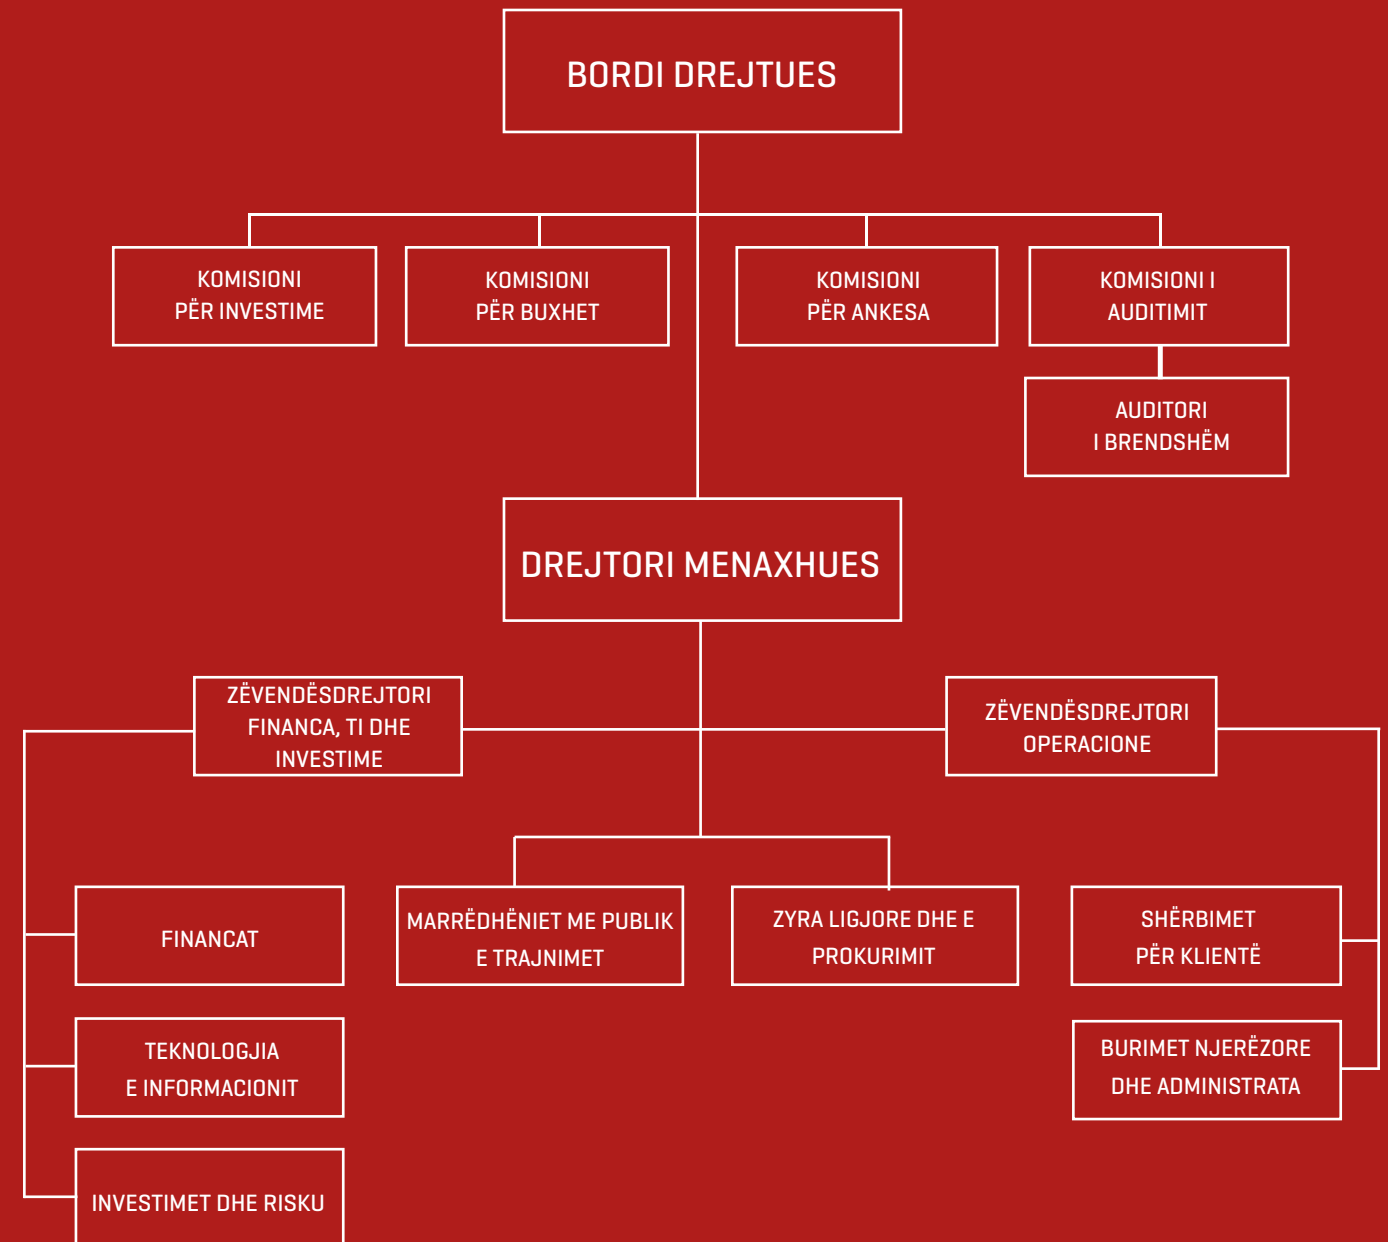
BORDI DREJTUES

KOMISIONI PËR INVESTIME

KOMISIONI PËR BUXHET

KOMISIONI PËR ANKESA

KOMISIONI I AUDITIMIT

AUDITORI I BRENDSHËM

DREJTORI MENAXHUES

ZËVENDËSDREJTORI FINANCA, TI DHE INVESTIME

ZËVENDËSDREJTORI OPERACIONE

FINANCAT

MARRËDHËNIET ME PUBLIK E TRAJNIMET

ZYRA LIGJORE DHE E PROKURIMIT

SHËRBIMET PËR KLIENTË

TEKNOLOGJIA E INFORMACIONIT

BURIMET NJERËZORE DHE ADMINISTRATA

INVESTIMET DHE RISKU